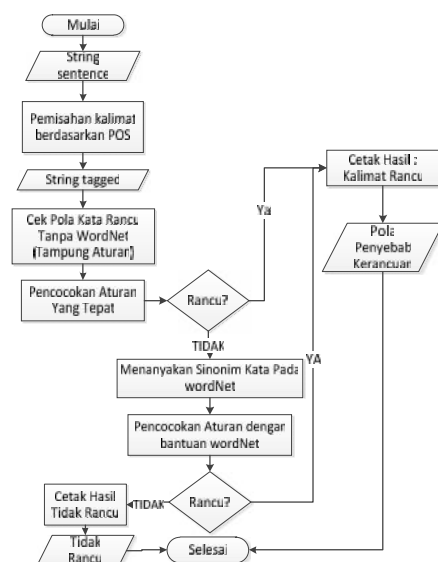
Mulai

String sentence

Pemisahan kalimat berdasarkan POS

String tagged

Cek Pola Kata Rancu Tanpa WordNet (Tampung Aturan)

Pencocokan Aturan Yang Tepat

Rancu?

Ya

Cetak Hasil : Kalimat Rancu

Pola Penyebab Kerancuan

TIDAK

Menanyakan Sinonim Kata Pada wordNet

Pencocokan Aturan dengan bantuan wordNet

YA

Rancu?

TIDAK

Cetak Hasil Tidak Rancu

Tidak Rancu

Selesai